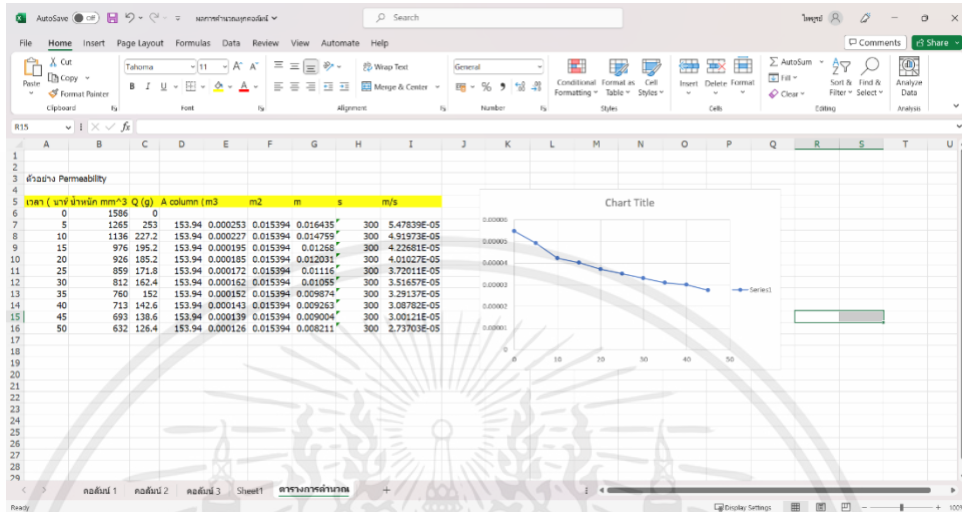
AutoSave Off ผลการคำนวณทุกคอลัมน์ Search

File Home Insert Page Layout Formulas Data Review View Automate Help Comments Share

Paste Cut Copy Format Painter Clipboard Tahoma 11 Font Wrap Text Merge & Center Alignment General Number Conditional Formatting Format as Table Cell Styles Styles Insert Delete Format Cells AutoSum Fill Clear Sort & Filter Find & Select Editing Analyze Data Analysis

R15

ตัวอย่าง Permeability

| เวลา ( นาที) | น้ำหนัก mm^3 | Q (g) | A column (m3 | | m2 | m | s | m/s |
|---|---|---|---|---|---|---|---|---|
| 0 | 1586 | 0 | | | | | | |
| 5 | 1265 | 253 | 153.94 | 0.000253 | 0.015394 | 0.016435 | 300 | 5.47839E-05 |
| 10 | 1136 | 227.2 | 153.94 | 0.000227 | 0.015394 | 0.014759 | 300 | 4.91973E-05 |
| 15 | 976 | 195.2 | 153.94 | 0.000195 | 0.015394 | 0.01268 | 300 | 4.22681E-05 |
| 20 | 926 | 185.2 | 153.94 | 0.000185 | 0.015394 | 0.012031 | 300 | 4.01027E-05 |
| 25 | 859 | 171.8 | 153.94 | 0.000172 | 0.015394 | 0.01116 | 300 | 3.72011E-05 |
| 30 | 812 | 162.4 | 153.94 | 0.000162 | 0.015394 | 0.01055 | 300 | 3.51657E-05 |
| 35 | 760 | 152 | 153.94 | 0.000152 | 0.015394 | 0.009874 | 300 | 3.29137E-05 |
| 40 | 713 | 142.6 | 153.94 | 0.000143 | 0.015394 | 0.009263 | 300 | 3.08782E-05 |
| 45 | 693 | 138.6 | 153.94 | 0.000139 | 0.015394 | 0.009004 | 300 | 3.00121E-05 |
| 50 | 632 | 126.4 | 153.94 | 0.000126 | 0.015394 | 0.008211 | 300 | 2.73703E-05 |

Chart Title
0.00006 0.00005 0.00004 0.00003 0.00002 0.00001 0
0 10 20 30 40 50
Series1

คอลัมน์ 1 คอลัมน์ 2 คอลัมน์ 3 Sheet1 ตารางการคำนวณ +

Ready Display Settings